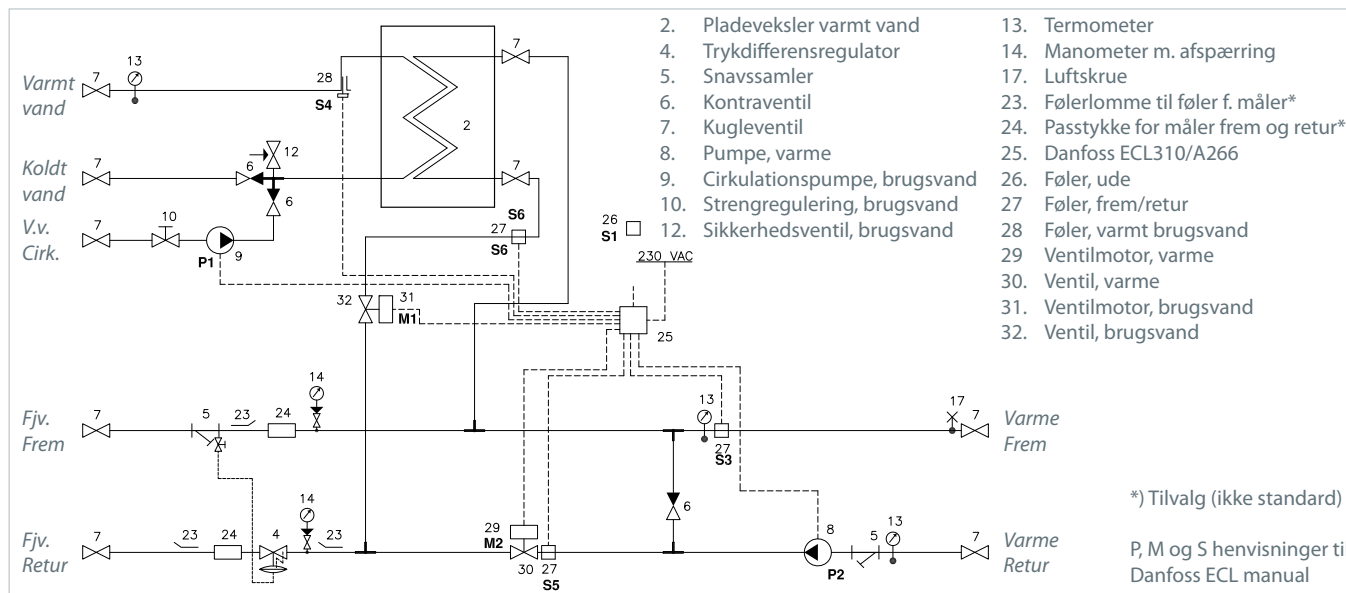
2. Pladeveksler varmt vand
4. Trykdifferensregulator
5. Snavssamler
6. Kontraventil
7. Kugleventil
8. Pumpe, varme
9. Cirkulationspumpe, brugsvand
10. Strengregulering, brugsvand
12. Sikkerhedsventil, brugsvand

13. Termometer
14. Manometer m. afspærring
17. Luftskrue
23. Følerlomme til føler f. måler*
24. Passtykke for måler frem og retur*
25. Danfoss ECL310/A266
26. Føler, ude
27 Føler, frem/retur
28 Føler, varmt brugsvand
29 Ventilmotor, varme
30. Ventil, varme
31. Ventilmotor, brugsvand
32. Ventil, brugsvand

Varmt vand
Koldt vand
V.v. Cirk.
Fjv. Frem
Fjv. Retur
Varme Frem
Varme Retur

7 13 28 S4 2 7 12 6 6 7 7 10 P1 9 S6 27 S6 26 S1 230 VAC 32 31 M1 25 14 5 23 24 13 27 S3 17 7 6 14 23 24 4 23 29 M2 30 27 S5 8 P2 5 13 7

*) Tilvalg (ikke standard)

P, M og S henvisninger ti
Danfoss ECL manual